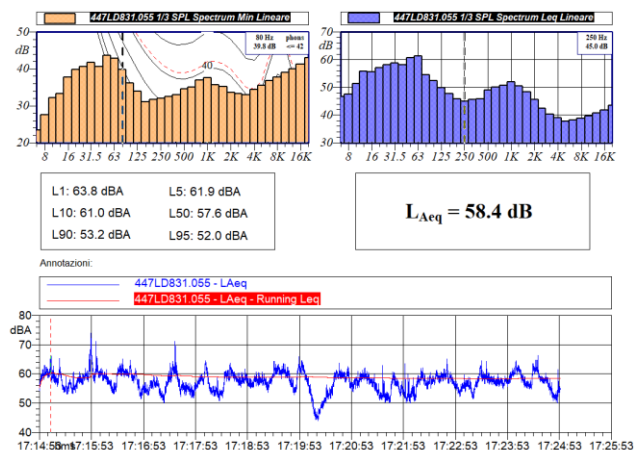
447LD831.055 1/3 SPL Spectrum Min Lineare

50
dB
40
30
20

80 Hz
39.8 dB
phons
<= 42

40

8 16 31.5 63 125 250 500 1K 2K 4K 8K 16K

447LD831.055 1/3 SPL Spectrum Leq Lineare

70
dB
60
50
40
30

250 Hz
45.0 dB

8 16 31.5 63 250 1K 2K 4K 8K 16K

L1: 63.8 dBA
L5: 61.9 dBA
L10: 61.0 dBA
L50: 57.6 dBA
L90: 53.2 dBA
L95: 52.0 dBA

$L_{Aeq}$ = 58.4 dB

Annotazioni:

447LD831.055 - LAeq
447LD831.055 - LAeq - Running Leq

80
dBA
70
60
50
40

17:14:53 8ms 17:15:53 17:16:53 17:17:53 17:18:53 17:19:53 17:20:53 17:21:53 17:22:53 17:23:53 17:24:53 17:25:53